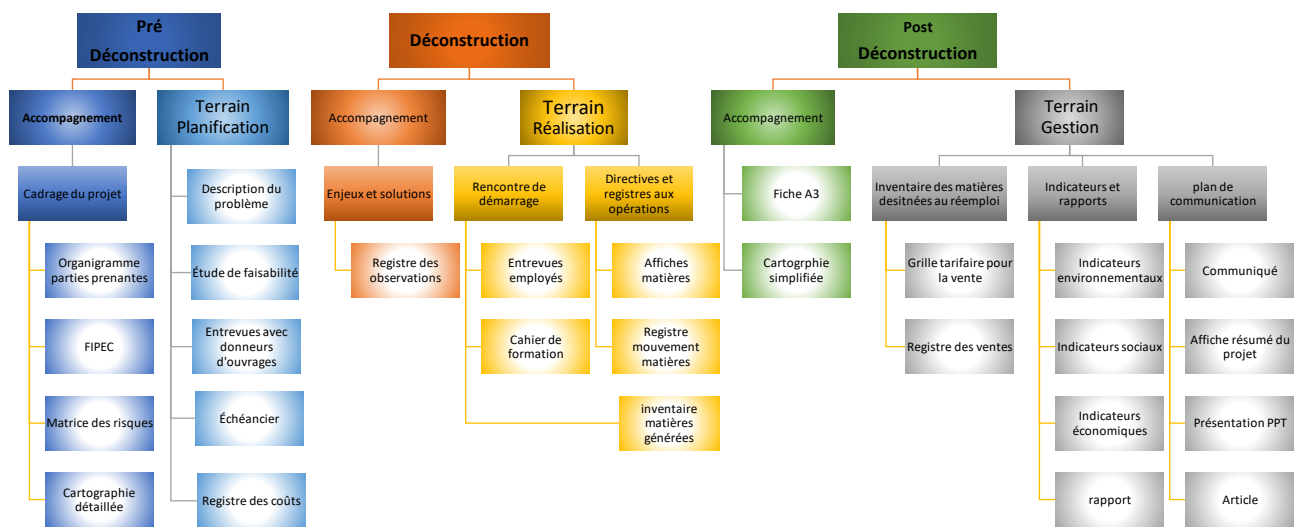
Pré Déconstruction

Accompagnement

Cadrage du projet

Organigramme parties prenantes

FIPEC

Matrice des risques

Cartographie détaillée

Terrain Planification

Description du problème

Étude de faisabilité

Entrevues avec donneurs d'ouvrages

Échéancier

Registre des coûts

Déconstruction

Accompagnement

Enjeux et solutions

Registre des observations

Terrain Réalisation

Rencontre de démarrage

Entrevues employés

Cahier de formation

inventaire matières générées

Directives et registres aux opérations

Affiches matières

Registre mouvement matières

Post Déconstruction

Accompagnement

Fiche A3

Cartogrphie simplifiée

Terrain Gestion

Inventaire des matières desitnées au réemploi

Grille tarifaire pour la vente

Registre des ventes

Indicateurs et rapports

Indicateurs environnementaux

Indicateurs sociaux

Indicateurs économiques

rapport

plan de communication

Communiqué

Affiche résumé du projet

Présentation PPT

Article